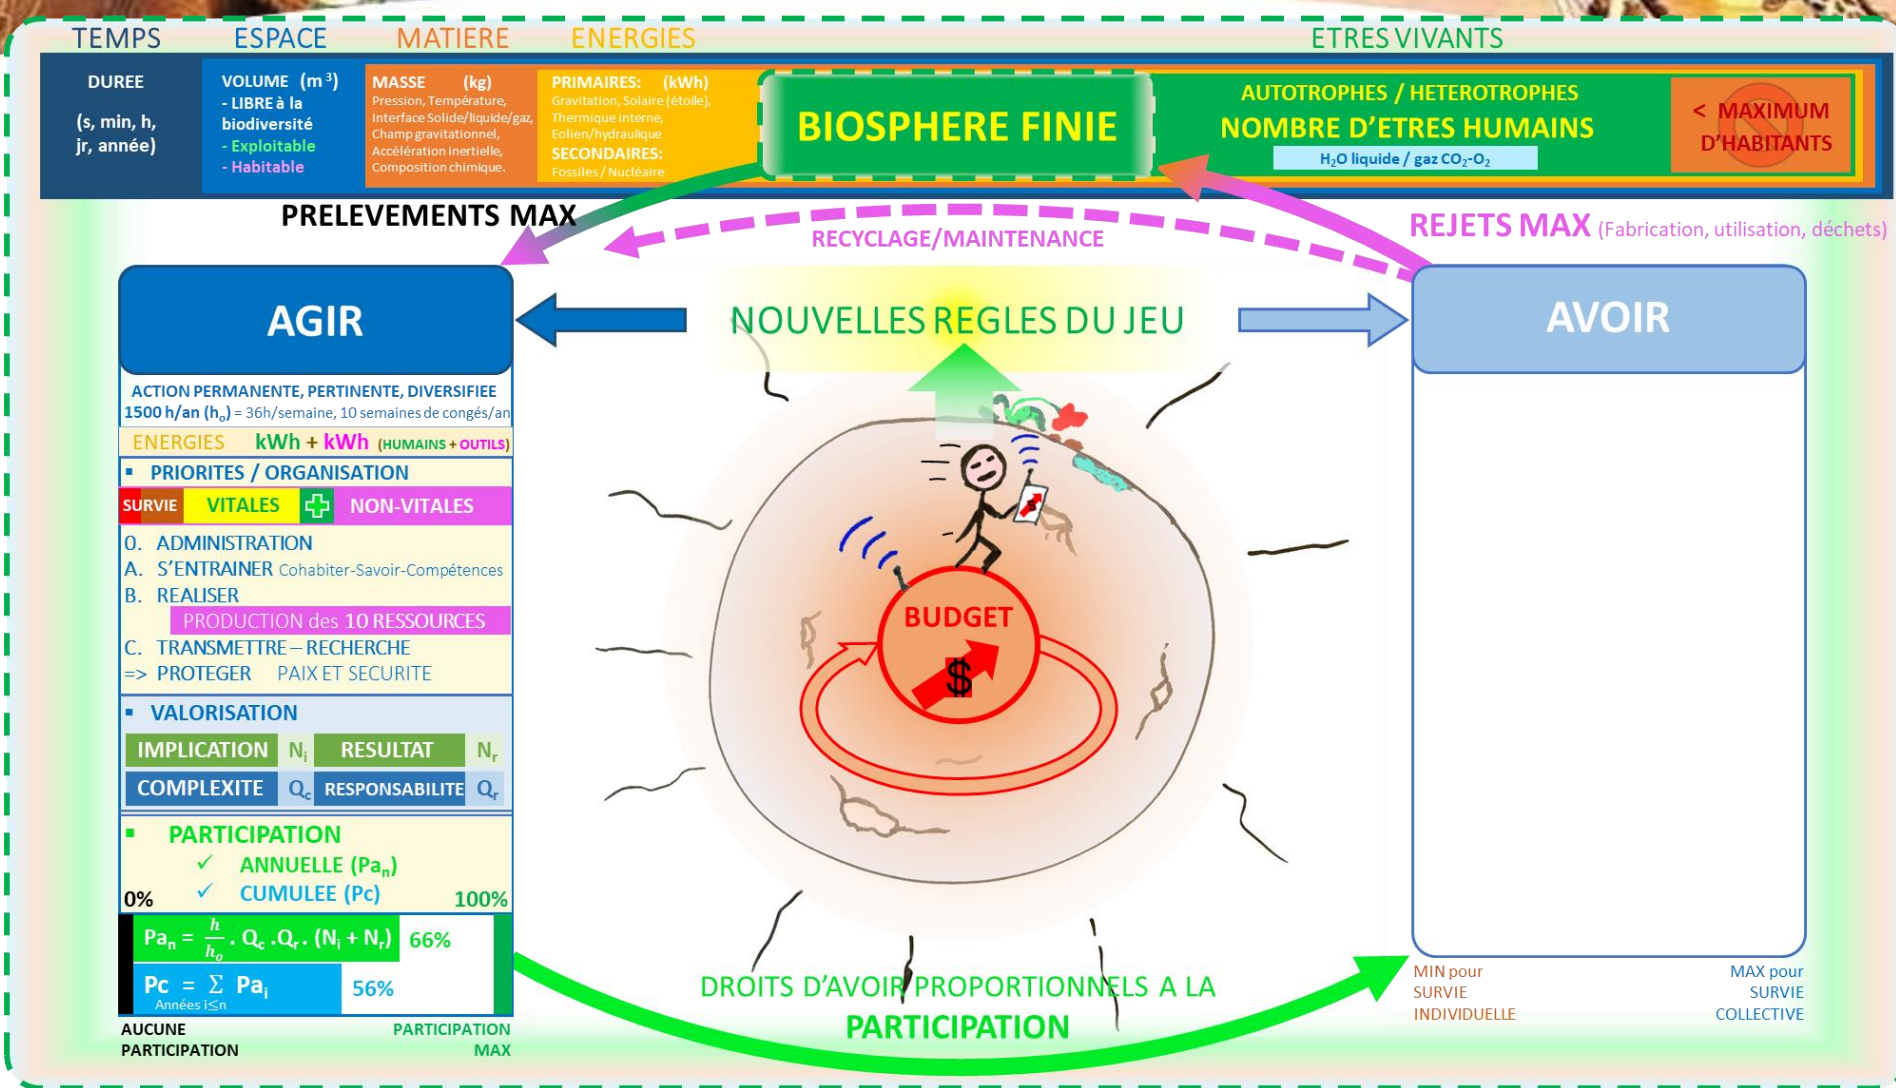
TEMPS ESPACE MATIERE ENERGIES ETRES VIVANTS

DUREE
(s, min, h, jr, année)

VOLUME ($m^3$)
- LIBRE à la biodiversité
- Exploitable
- Habitable

MASSE (kg)
Pression, Température, Interface Solide/liquide/gaz, Champ gravitationnel, Accélération inertielle, Composition chimique.

PRIMAIRES: (kWh)
Gravitation, Solaire (étoile), Thermique interne, Eolien/hydraulique
SECONDAIRES:
Fossiles / Nucléaire

BIOSPHERE FINIE

AUTOTROPHES / HETEROTROPHES
NOMBRE D'ETRES HUMAINS
$H_2O$ liquide / gaz $CO_2$-$O_2$

< MAXIMUM D'HABITANTS

PRELEVEMENTS MAX

RECYCLAGE/MAINTENANCE

REJETS MAX (Fabrication, utilisation, déchets)

AGIR

NOUVELLES REGLES DU JEU

AVOIR

ACTION PERMANENTE, PERTINENTE, DIVERSIFIEE
1500 h/an ($h_o$) = 36h/semaine, 10 semaines de congés/an
ENERGIES kWh + kWh (HUMAINS + OUTILS)
▪ PRIORITES / ORGANISATION
SURVIE VITALES NON-VITALES
0. ADMINISTRATION
A. S'ENTRAINER Cohabiter-Savoir-Compétences
B. REALISER
PRODUCTION des 10 RESSOURCES
C. TRANSMETTRE – RECHERCHE
=> PROTEGER PAIX ET SECURITE
▪ VALORISATION
IMPLICATION $N_i$ RESULTAT $N_r$
COMPLEXITE $Q_c$ RESPONSABILITE $Q_r$
▪ PARTICIPATION
✓ ANNUELLE ($Pa_n$)
✓ CUMULEE (Pc)
0% 100%
$Pa_n = \frac{h}{h_o} . Q_c . Q_r . (N_i + N_r)$ 66%
$Pc = \sum_{\text{Années } i \leq n} Pa_i$ 56%
AUCUNE PARTICIPATION
PARTICIPATION MAX

BUDGET
$

DROITS D'AVOIR PROPORTIONNELS A LA PARTICIPATION

MIN pour SURVIE INDIVIDUELLE
MAX pour SURVIE COLLECTIVE